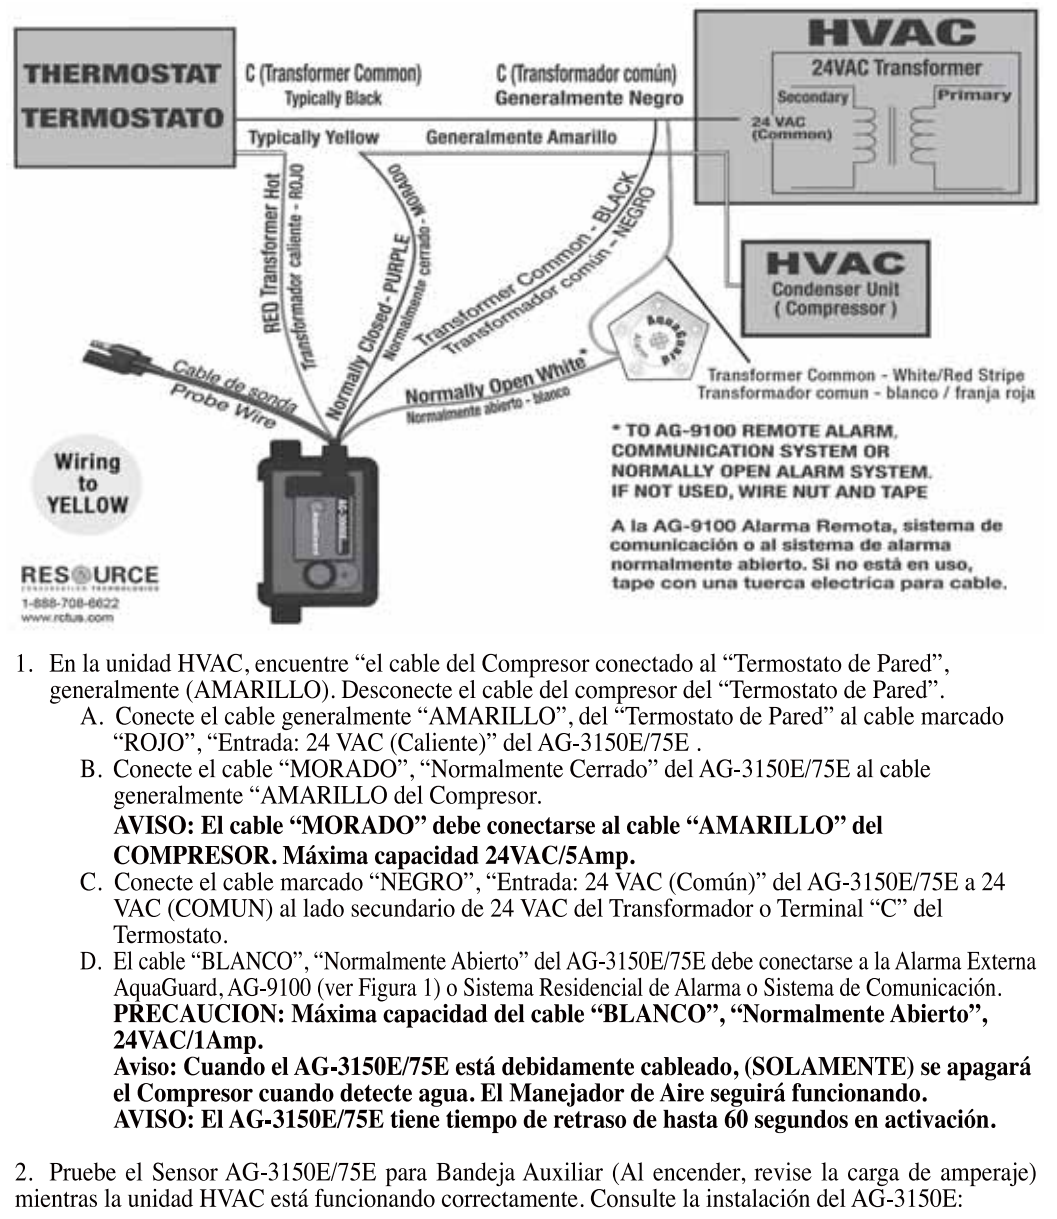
HVAC
24VAC Transformer
Secondary
Primary
24 VAC (Common)

THERMOSTAT
TERMOSTATO

C (Transformer Common)
Typically Black
C (Transformador común)
Generalmente Negro
Typically Yellow
Generalmente Amarillo

RED Transformer Hot
Transformador caliente - ROJO
Normally Closed - PURPLE
Normalmente cerrado - MORADO
Transformer Common - BLACK
Transformador común - NEGRO
Normally Open White*
Normalmente abierto - blanco
Cable de sonda
Probe Wire

HVAC
Condenser Unit
( Compressor )

Transformer Common - White/Red Stripe
Transformador comun - blanco / franja roja

* TO AG-9100 REMOTE ALARM, COMMUNICATION SYSTEM OR NORMALLY OPEN ALARM SYSTEM. IF NOT USED, WIRE NUT AND TAPE

A la AG-9100 Alarma Remota, sistema de comunicación o al sistema de alarma normalmente abierto. Si no está en uso, tape con una tuerca electrica para cable.

Wiring to YELLOW

RESOURCE
1-888-708-6622
www.rctus.com

1. En la unidad HVAC, encuentre “el cable del Compresor conectado al “Termostato de Pared”, generalmente (AMARILLO). Desconecte el cable del compresor del “Termostato de Pared”.
A. Conecte el cable generalmente “AMARILLO”, del “Termostato de Pared” al cable marcado “ROJO”, “Entrada: 24 VAC (Caliente)” del AG-3150E/75E .
B. Conecte el cable “MORADO”, “Normalmente Cerrado” del AG-3150E/75E al cable generalmente “AMARILLO del Compresor.
AVISO: El cable “MORADO” debe conectarse al cable “AMARILLO” del COMPRESOR. Máxima capacidad 24VAC/5Amp.
C. Conecte el cable marcado “NEGRO”, “Entrada: 24 VAC (Común)” del AG-3150E/75E a 24 VAC (COMUN) al lado secundario de 24 VAC del Transformador o Terminal “C” del Termostato.
D. El cable “BLANCO”, “Normalmente Abierto” del AG-3150E/75E debe conectarse a la Alarma Externa AquaGuard, AG-9100 (ver Figura 1) o Sistema Residencial de Alarma o Sistema de Comunicación.
PRECAUCION: Máxima capacidad del cable “BLANCO”, “Normalmente Abierto”, 24VAC/1Amp.
Aviso: Cuando el AG-3150E/75E está debidamente cableado, (SOLAMENTE) se apagará el Compresor cuando detecte agua. El Manejador de Aire seguirá funcionando.
AVISO: El AG-3150E/75E tiene tiempo de retraso de hasta 60 segundos en activación.

2. Pruebe el Sensor AG-3150E/75E para Bandeja Auxiliar (Al encender, revise la carga de amperaje) mientras la unidad HVAC está funcionando correctamente. Consulte la instalación del AG-3150E: